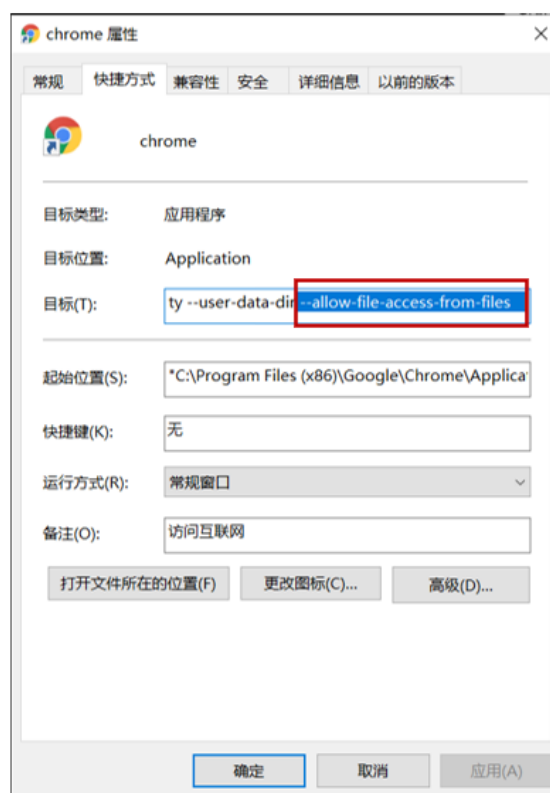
chrome 属性

常规 快捷方式 兼容性 安全 详细信息 以前的版本

chrome

目标类型: 应用程序

目标位置: Application

目标(T): ty --user-data-dir --allow-file-access-from-files

起始位置(S): "C:\Program Files (x86)\Google\Chrome\Applica

快捷键(K): 无

运行方式(R): 常规窗口

备注(O): 访问互联网

打开文件所在的位置(F) 更改图标(C)... 高级(D)...

确定 取消 应用(A)